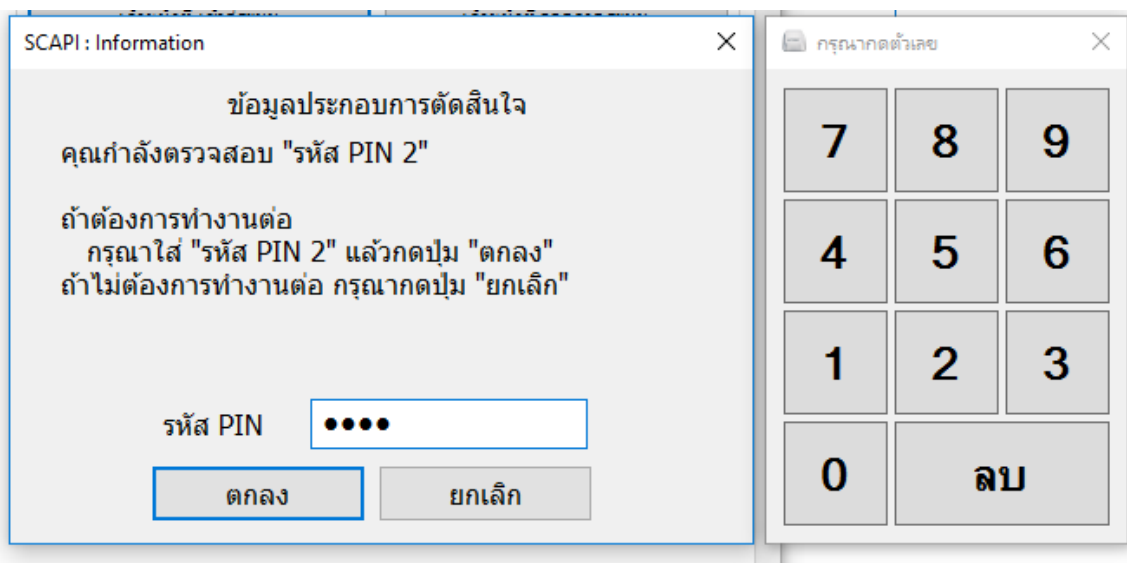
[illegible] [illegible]

SCAPI : Information

ข้อมูลประกอบการตัดสินใจ

คุณกำลังตรวจสอบ "รหัส PIN 2"

ถ้าต้องการทำงานต่อ
กรุณาใส่ "รหัส PIN 2" แล้วกดปุ่ม "ตกลง"
ถ้าไม่ต้องการทำงานต่อ กรุณากดปุ่ม "ยกเลิก"

รหัส PIN ●●●●

ตกลง ยกเลิก

กรุณากดตัวเลข

| 7 | 8 | 9 |
|---|---|---|
| 4 | 5 | 6 |
| 1 | 2 | 3 |
| 0 | ลบ | |